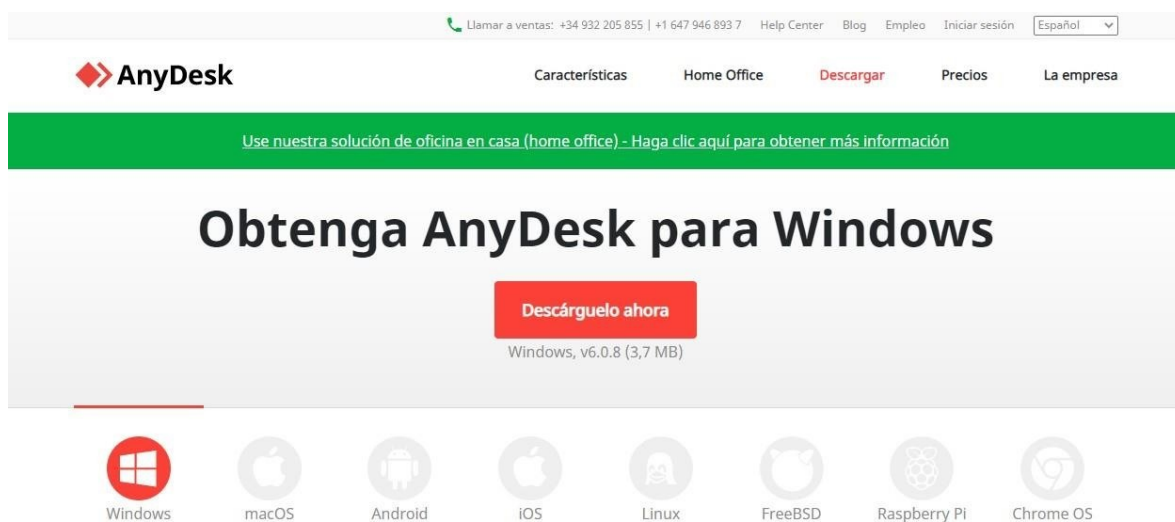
Llamar a ventas: +34 932 205 855 | +1 647 946 893 7 Help Center Blog Empleo Iniciar sesión Español

AnyDesk

Características Home Office Descargar Precios La empresa

Use nuestra solución de oficina en casa (home office) - Haga clic aquí para obtener más información

Obtenga AnyDesk para Windows

Descárguelo ahora

Windows, v6.0.8 (3,7 MB)

Windows macOS Android iOS Linux FreeBSD Raspberry Pi Chrome OS